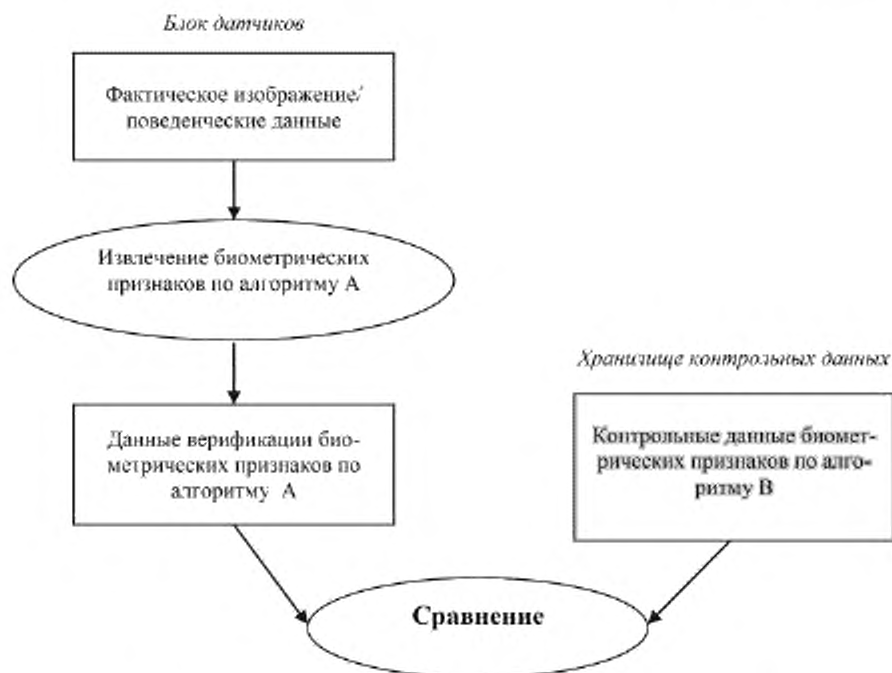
Блок датчиков

Фактическое изображение/ поведенческие данные

Извлечение биометрических признаков по алгоритму А

Хранилище контрольных данных

Данные верификации биометрических признаков по алгоритму А

Контрольные данные биометрических признаков по алгоритму В

Сравнение